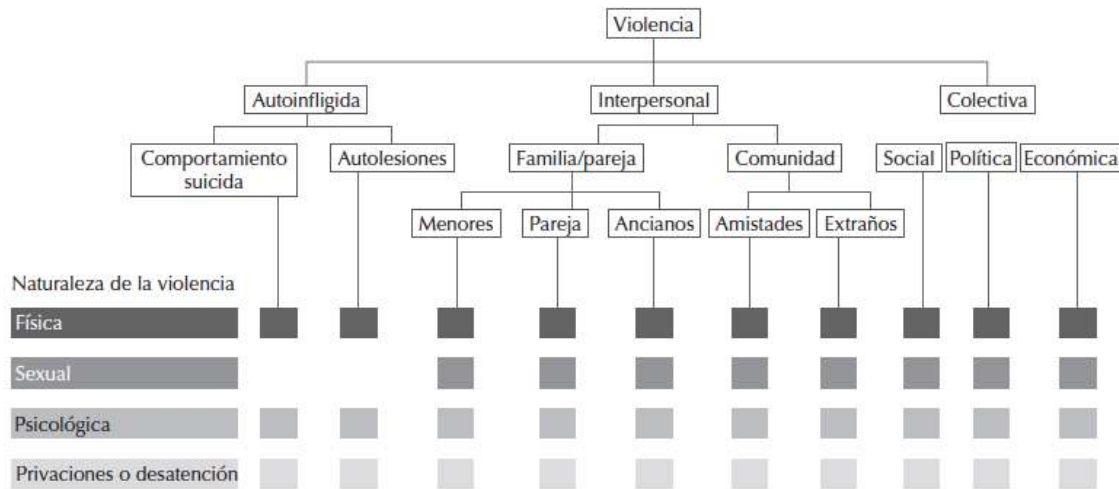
Violencia

Autoinfligida

Interpersonal

Colectiva

Comportamiento suicida

Autolesiones

Familia/pareja

Comunidad

Social

Política

Económica

Menores

Pareja

Ancianos

Amistades

Extraños

Naturaleza de la violencia

Física

Sexual

Psicológica

Privaciones o desatención